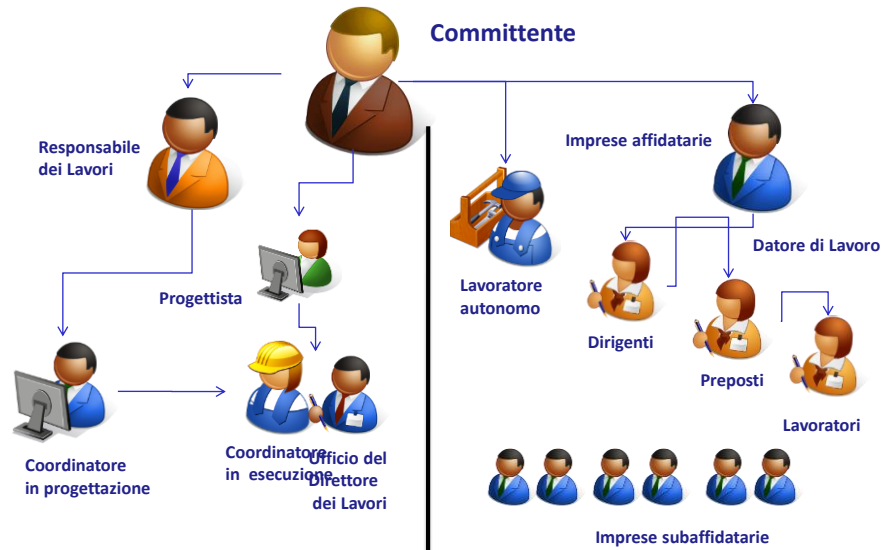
Committente

Responsabile dei Lavori

Progettista

Coordinatore in progettazione

Coordinatore in esecuzione

Ufficio del Direttore dei Lavori

Lavoratore autonomo

Imprese affidatarie

Datore di Lavoro

Dirigenti

Preposti

Lavoratori

Imprese subaffidatarie